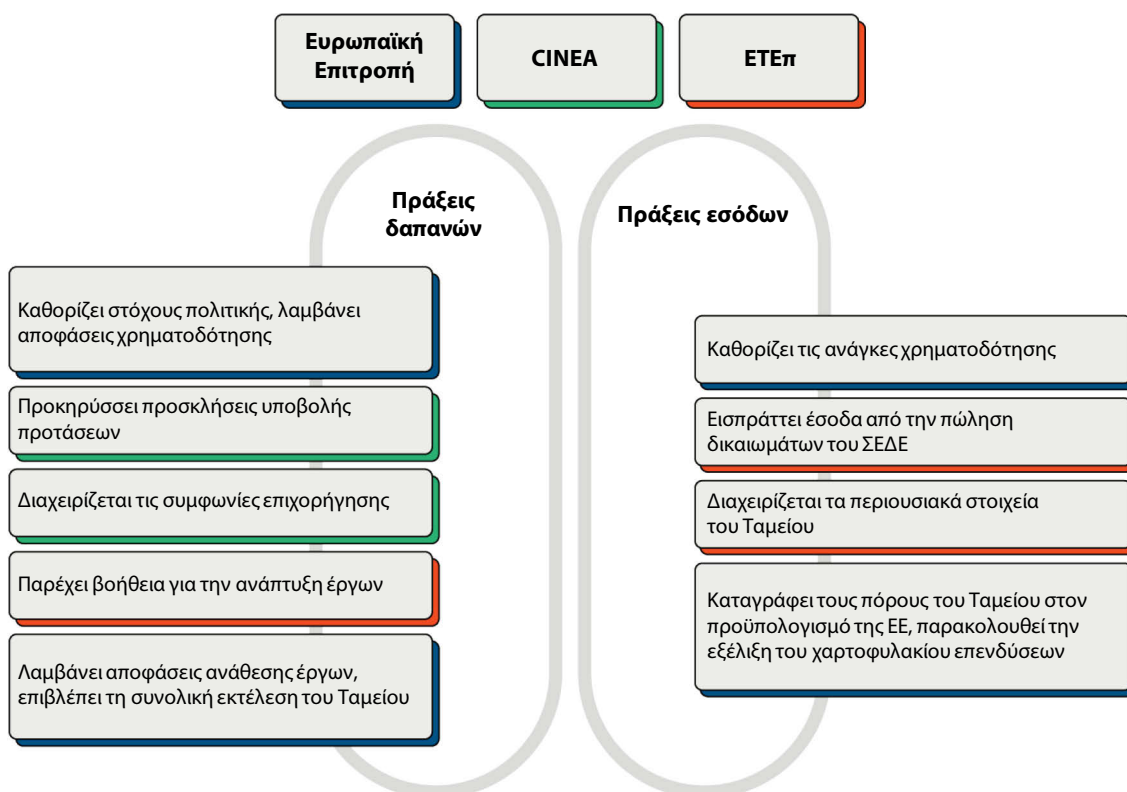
Ευρωπαϊκή Επιτροπή

CINEA

ΕΤΕπ

Πράξεις δαπανών

Πράξεις εσόδων

Καθορίζει στόχους πολιτικής, λαμβάνει αποφάσεις χρηματοδότησης

Προκηρύσσει προσκλήσεις υποβολής προτάσεων

Διαχειρίζεται τις συμφωνίες επιχορήγησης

Παρέχει βοήθεια για την ανάπτυξη έργων

Λαμβάνει αποφάσεις ανάθεσης έργων, επιβλέπει τη συνολική εκτέλεση του Ταμείου

Καθορίζει τις ανάγκες χρηματοδότησης

Εισπράττει έσοδα από την πώληση δικαιωμάτων του ΣΕΔΕ

Διαχειρίζεται τα περιουσιακά στοιχεία του Ταμείου

Καταγράφει τους πόρους του Ταμείου στον προϋπολογισμό της ΕΕ, παρακολουθεί την εξέλιξη του χαρτοφυλακίου επενδύσεων